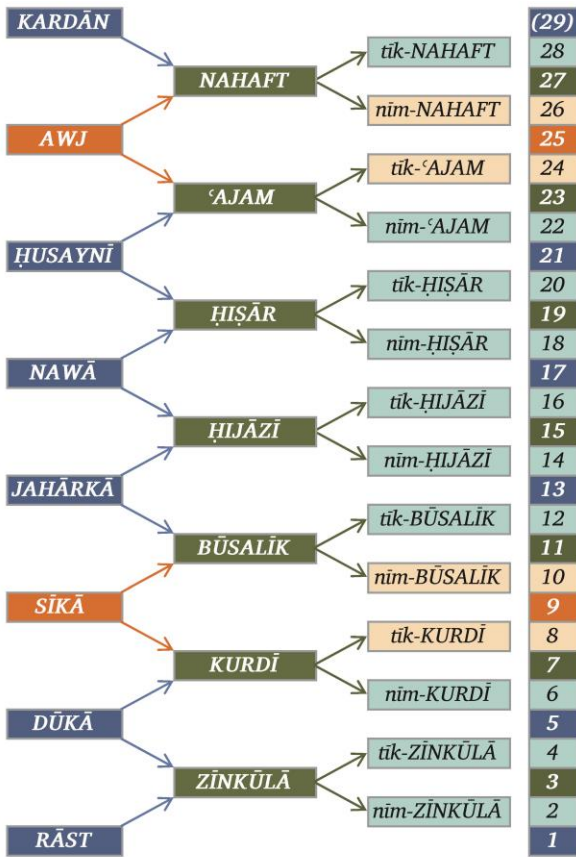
KARDĀN
NAHAFT
tīk-NAHAFT
nīm-NAHAFT
AWJ
ʿAJAM
tīk-ʿAJAM
nīm-ʿAJAM
ḤUSAYNĪ
ḤIṢĀR
tīk-ḤIṢĀR
nīm-ḤIṢĀR
NAWĀ
ḤIJĀZĪ
tīk-ḤIJĀZĪ
nīm-ḤIJĀZĪ
JAHĀRKĀ
BŪSALĪK
tīk-BŪSALĪK
nīm-BŪSALĪK
SĪKĀ
KURDĪ
tīk-KURDĪ
nīm-KURDĪ
DŪKĀ
ZĪNKŪLĀ
tīk-ZĪNKŪLĀ
nīm-ZĪNKŪLĀ
RĀST

(29)
28
27
26
25
24
23
22
21
20
19
18
17
16
15
14
13
12
11
10
9
8
7
6
5
4
3
2
1